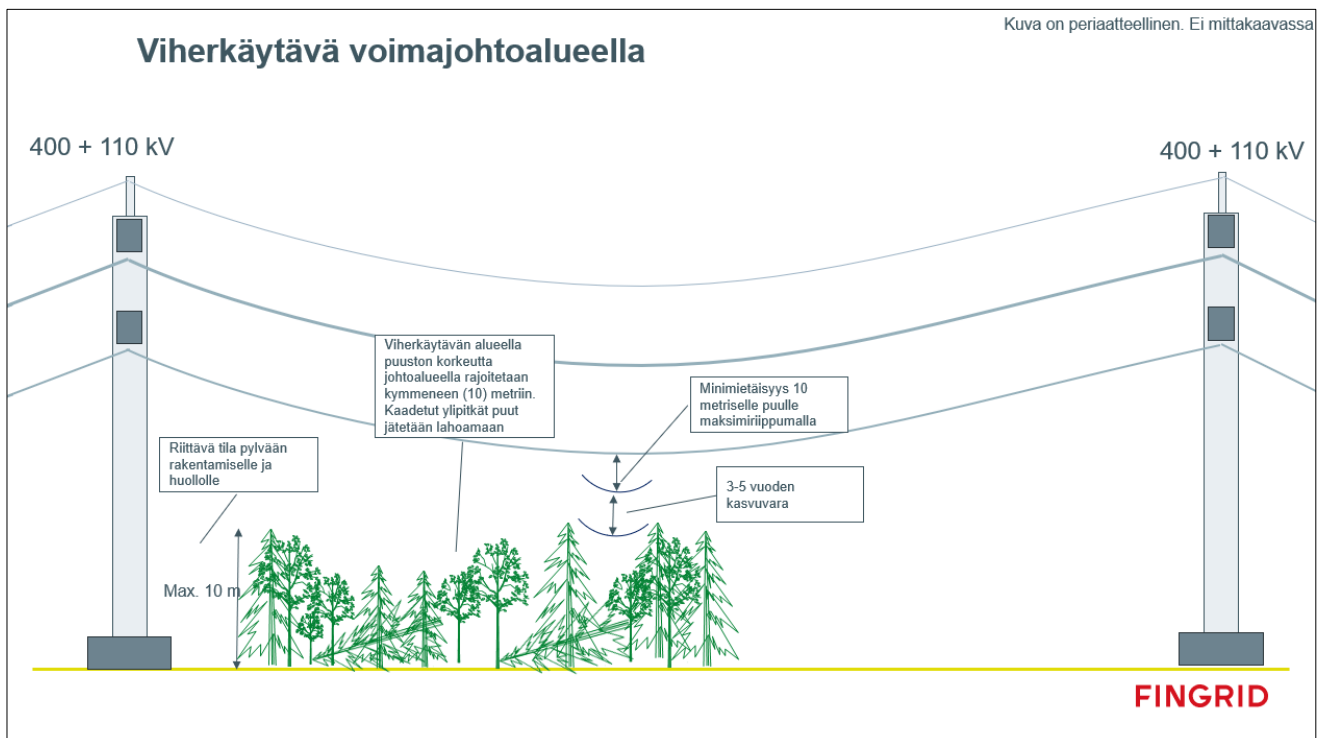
Kuva on periaatteellinen. Ei mittakaavassa

Viherkäytävä voimajohtoalueella

400 + 110 kV

400 + 110 kV

Viherkäytävän alueella puuston korkeutta johtoalueella rajoitetaan kymmeneen (10) metriin. Kaadetut ylipitkät puut jätetään lahoamaan

Minimietäisyys 10 metriselle puulle maksimiriippumalla

Riittävä tila pylvään rakentamiselle ja huollolle

3-5 vuoden kasvuvara

Max. 10 m

FINGRID